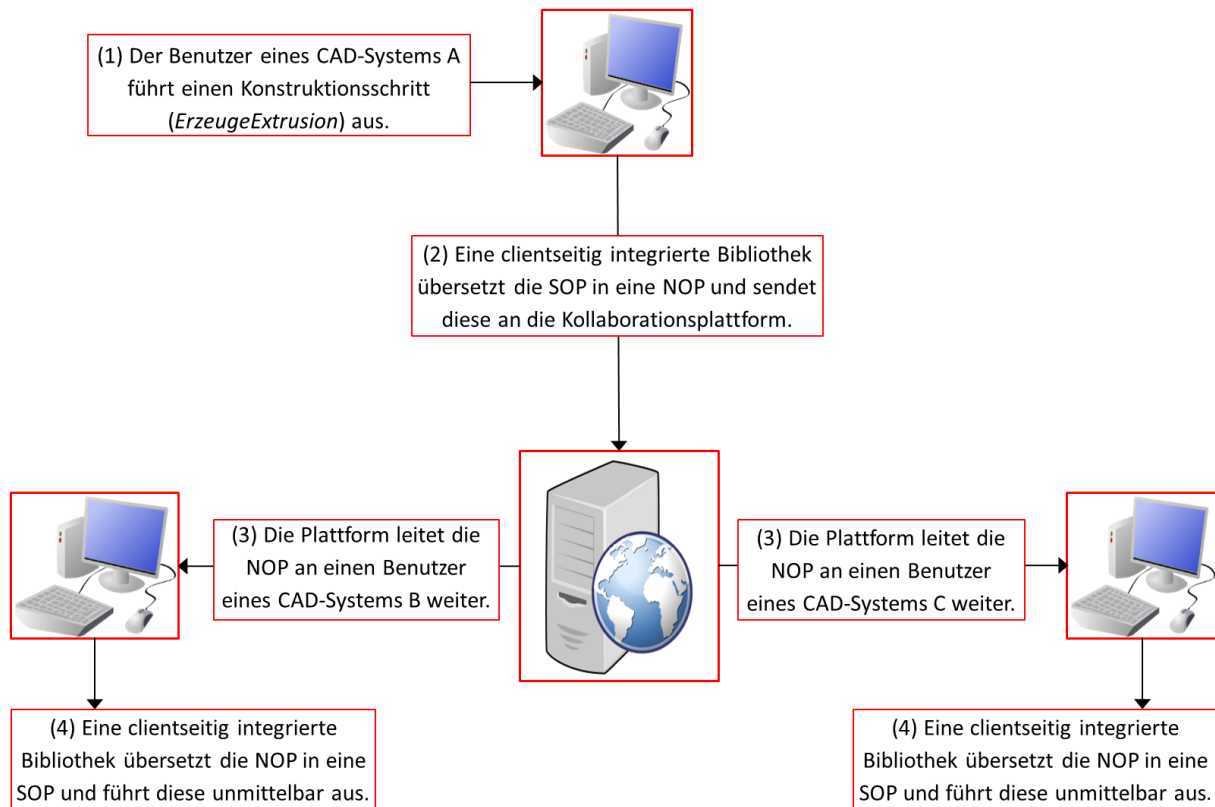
(1) Der Benutzer eines CAD-Systems A führt einen Konstruktionsschritt (*ErzeugeExtrusion*) aus.

(2) Eine clientseitig integrierte Bibliothek übersetzt die SOP in eine NOP und sendet diese an die Kollaborationsplattform.

(3) Die Plattform leitet die NOP an einen Benutzer eines CAD-Systems B weiter.

(3) Die Plattform leitet die NOP an einen Benutzer eines CAD-Systems C weiter.

(4) Eine clientseitig integrierte Bibliothek übersetzt die NOP in eine SOP und führt diese unmittelbar aus.

(4) Eine clientseitig integrierte Bibliothek übersetzt die NOP in eine SOP und führt diese unmittelbar aus.